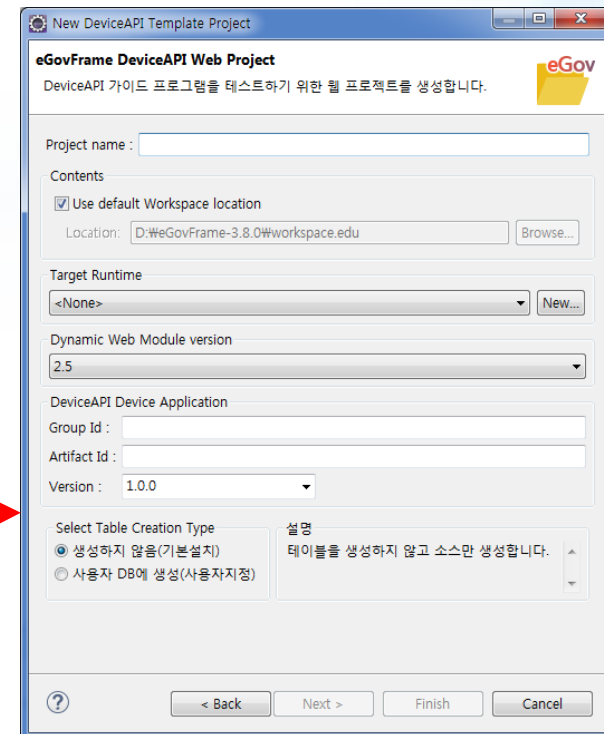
New DeviceAPI Template Project

eGovFrame DeviceAPI Web Project
DeviceAPI 가이드 프로그램을 테스트하기 위한 웹 프로젝트를 생성합니다.

eGov

Project name :

Contents
Use default Workspace location
Location: D:₩eGovFrame-3.8.0₩workspace.edu
Browse...

Target Runtime
<None>
New...

Dynamic Web Module version
2.5

DeviceAPI Device Application
Group Id :
Artifact Id :
Version : 1.0.0

Select Table Creation Type
생성하지 않음(기본설치)
사용자 DB에 생성(사용자지정)

설명
테이블을 생성하지 않고 소스만 생성합니다.

?
< Back
Next >
Finish
Cancel